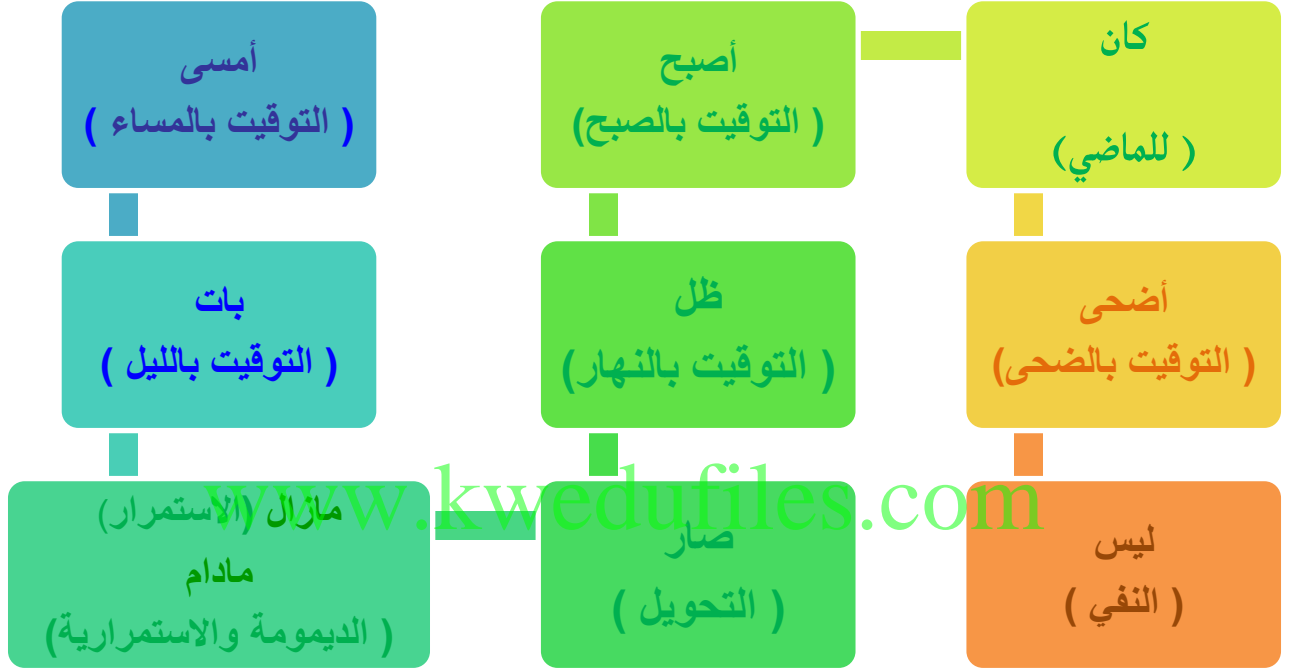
كان

( للماضي )

أصبح

( التوقيت بالصبح )

أمسى

( التوقيت بالمساء )

أضحى

( التوقيت بالضحى )

ظل

( التوقيت بالنهار )

بات

( التوقيت بالليل )

ليس

( النفي )

صار

( التحويل )

مازال ( الاستمرار )

مادام

( الديمومة والاستمرارية )

www.kwedufiles.com